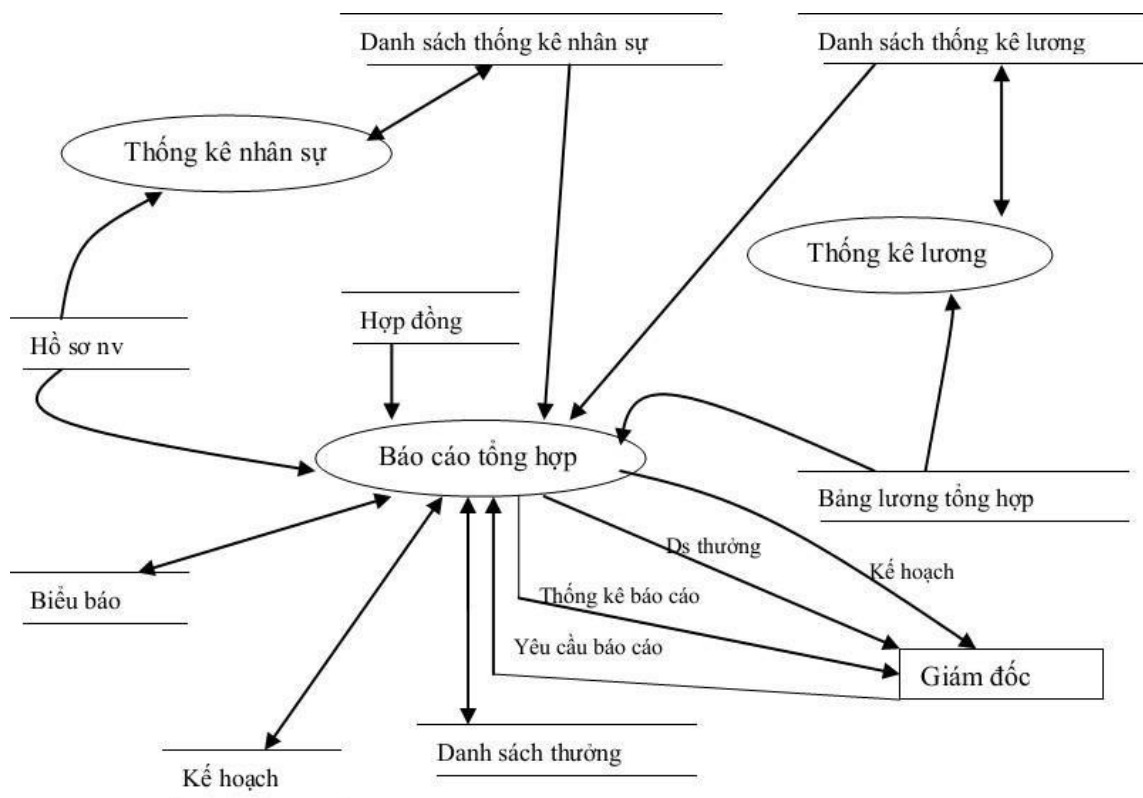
Danh sách thống kê nhân sự

Danh sách thống kê lương

Thống kê nhân sự

Thống kê lương

Hợp đồng

Hồ sơ nv

Báo cáo tổng hợp

Bảng lương tổng hợp

Ds thưởng

Kế hoạch

Biểu báo

Thống kê báo cáo

Yêu cầu báo cáo

Giám đốc

Danh sách thưởng

Kế hoạch